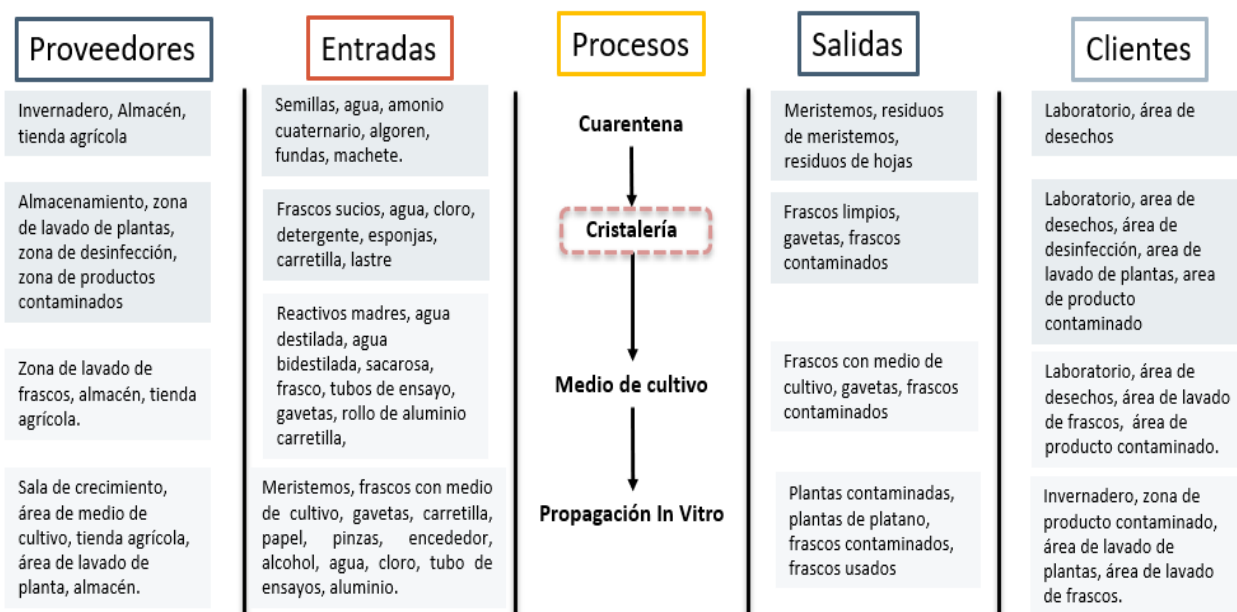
Proveedores

Invernadero, Almacén, tienda agrícola

Almacenamiento, zona de lavado de plantas, zona de desinfección, zona de productos contaminados

Zona de lavado de frascos, almacén, tienda agrícola.

Sala de crecimiento, área de medio de cultivo, tienda agrícola, área de lavado de planta, almacén.

Entradas

Semillas, agua, amonio cuaternario, algoren, fundas, machete.

Frascos sucios, agua, cloro, detergente, esponjas, carretilla, lastre

Reactivos madres, agua destilada, agua bidestilada, sacarosa, frasco, tubos de ensayo, gavetas, rollo de aluminio carretilla,

Meristemos, frascos con medio de cultivo, gavetas, carretilla, papel, pinzas, encededor, alcohol, agua, cloro, tubo de ensayos, aluminio.

Procesos

Cuarentena

Cristalería

Medio de cultivo

Propagación In Vitro

Salidas

Meristemos, residuos de meristemos, residuos de hojas

Frascos limpios, gavetas, frascos contaminados

Frascos con medio de cultivo, gavetas, frascos contaminados

Plantas contaminadas, plantas de platano, frascos contaminados, frascos usados

Clientes

Laboratorio, área de desechos

Laboratorio, area de desechos, área de desinfección, area de lavado de plantas, area de producto contaminado

Laboratorio, área de desechos, área de lavado de frascos, área de producto contaminado.

Invernadero, zona de producto contaminado, área de lavado de plantas, área de lavado de frascos.